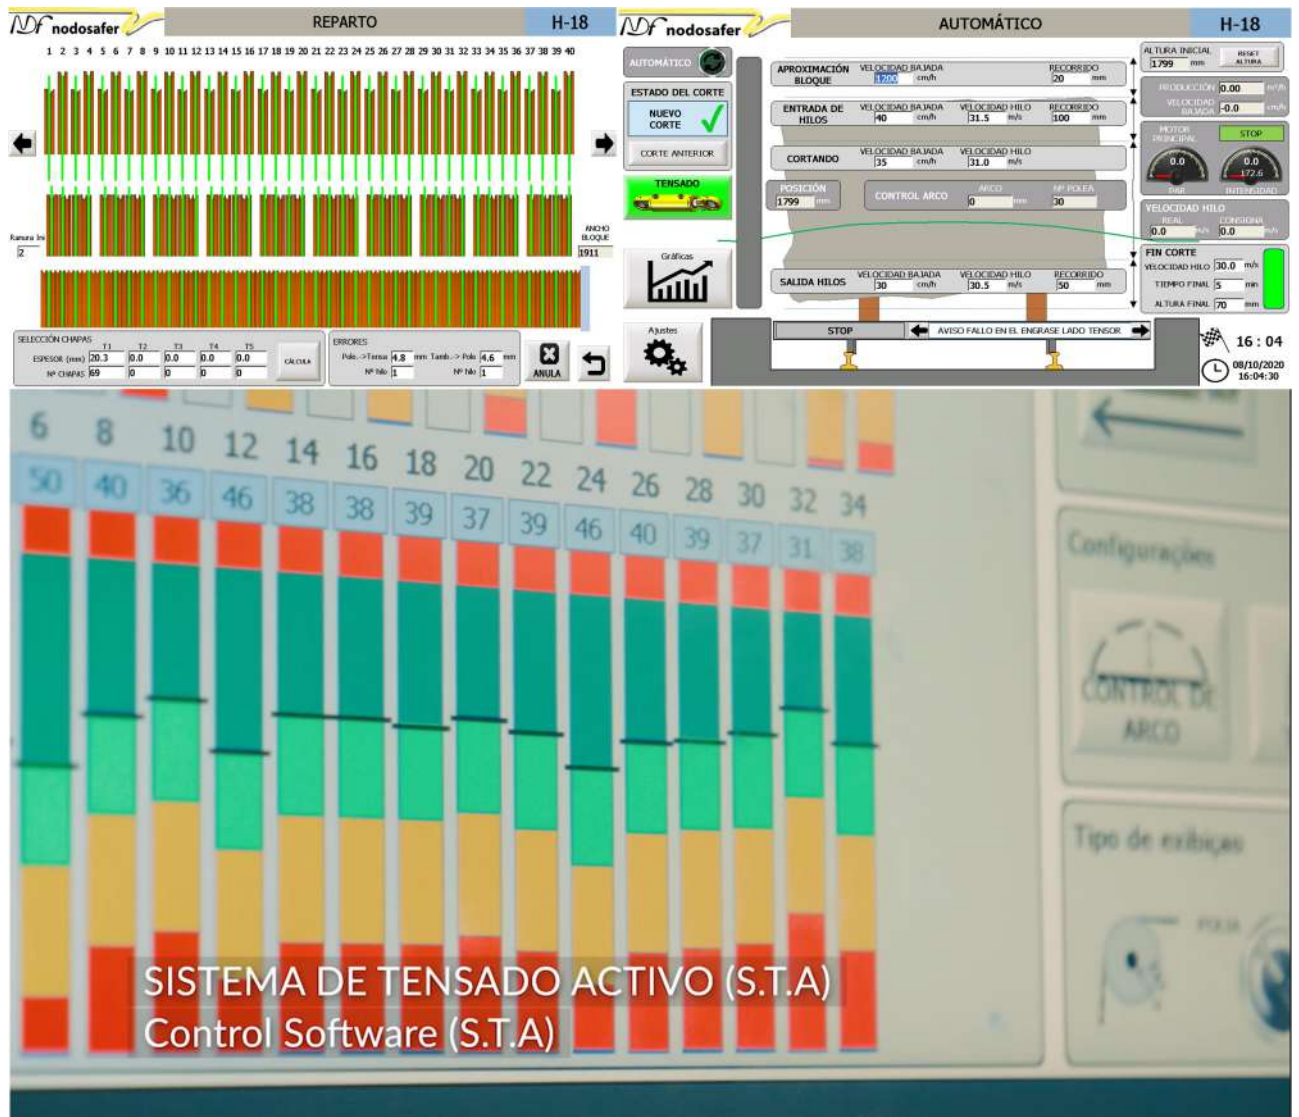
nodosafer REPARTO H-18

1 2 3 4 5 6 7 8 9 10 11 12 13 14 15 16 17 18 19 20 21 22 23 24 25 26 27 28 29 30 31 32 33 34 35 36 37 38 39 40

Ranura Ini
2

ANCHO BLOQUE
1911

SELECCIÓN CHAPAS
T1 T2 T3 T4 T5
ESPESOR (mm) 20.3 0.0 0.0 0.0 0.0
Nº CHAPAS 69 0 0 0 0
CALCULA

ERRORES
Polo.->Tensa 4.8 mm Tamb.-> Polo 4.6 mm
Nº hilo 1 Nº hilo 1

ANULA

nodosafer AUTOMÁTICO H-18

AUTOMÁTICO

ESTADO DEL CORTE
NUEVO CORTE
CORTE ANTERIOR

TENSADO

Gráficas

Ajustes

APROXIMACIÓN BLOQUE VELOCIDAD BAJADA 1200 cm/h RECORRIDO 20 mm

ENTRADA DE HILOS VELOCIDAD BAJADA 40 cm/h VELOCIDAD HILO 31.5 m/s RECORRIDO 100 mm

CORTANDO VELOCIDAD BAJADA 35 cm/h VELOCIDAD HILO 31.0 m/s

POSICIÓN 1799 mm

CONTROL ARCO ARCO 0 mm Nº POLEA 30

SALIDA HILOS VELOCIDAD BAJADA 30 cm/h VELOCIDAD HILO 30.5 m/s RECORRIDO 50 mm

STOP
AVISO FALLO EN EL ENGRASE LADO TENSOR

ALTURA INICIAL 1799 mm
RESET ALTURA

PRODUCCIÓN 0.00 m²/h
VELOCIDAD BAJADA -0.0 cm/h

MOTOR PRINCIPAL
STOP
0.0
0.0
172.6
PAR
INTENSIDAD

VELOCIDAD HILO
REAL CONSIGNA
0.0 m/s 0.0 m/s

FIN CORTE
VELOCIDAD HILO 30.0 m/s
TIEMPO FINAL 5 min
ALTURA FINAL 70 mm

16 : 04
08/10/2020
16:04:30

6 8 10 12 14 16 18 20 22 24 26 28 30 32 34
50 40 36 46 38 38 39 37 39 46 40 39 37 31 38

Configurações

CONTROL DE ARCO

Tipo de exibição

POLIA

SISTEMA DE TENSADO ACTIVO (S.T.A)
Control Software (S.T.A)